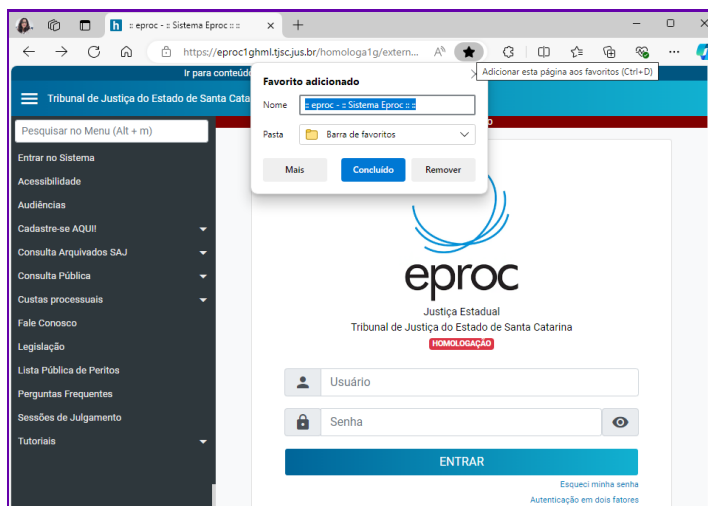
:: eproc - :: Sistema Eproc :: ::

https://eproc1ghml.tjsc.jus.br/homologa1g/extern...

Adicionar esta página aos favoritos (Ctrl+D)

Ir para conteúdo

Tribunal de Justiça do Estado de Santa Cata

Favorito adicionado

Nome :: eproc - :: Sistema Eproc :: ::

Pasta Barra de favoritos

Mais Concluído Remover

Pesquisar no Menu (Alt + m)

Entrar no Sistema
Acessibilidade
Audiências
Cadastre-se AQUI!
Consulta Arquivados SAJ
Consulta Pública
Custas processuais
Fale Conosco
Legislação
Lista Pública de Peritos
Perguntas Frequentes
Sessões de Julgamento
Tutoriais

eproc
Justiça Estadual
Tribunal de Justiça do Estado de Santa Catarina
HOMOLOGAÇÃO

Usuário
Senha
ENTRAR
Esqueci minha senha
Autenticação em dois fatores